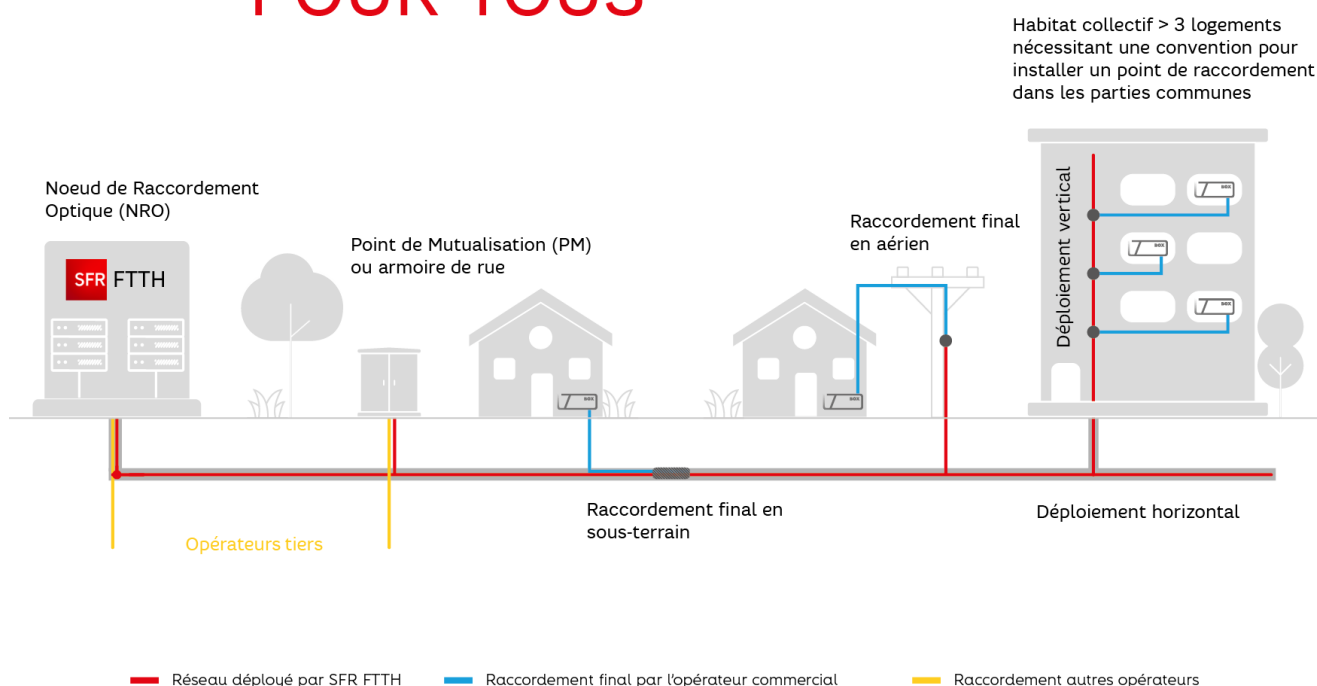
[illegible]

Habitat collectif > 3 logements nécessitant une convention pour installer un point de raccordement dans les parties communes

Noeud de Raccordement Optique (NRO)

SFR FTTH

Point de Mutualisation (PM) ou armoire de rue

Raccordement final en aérien

Déploiement vertical

Raccordement final en sous-terrain

Déploiement horizontal

Opérateurs tiers

Réseau déployé par SFR FTTH

Raccordement final par l'opérateur commercial

Raccordement autres opérateurs